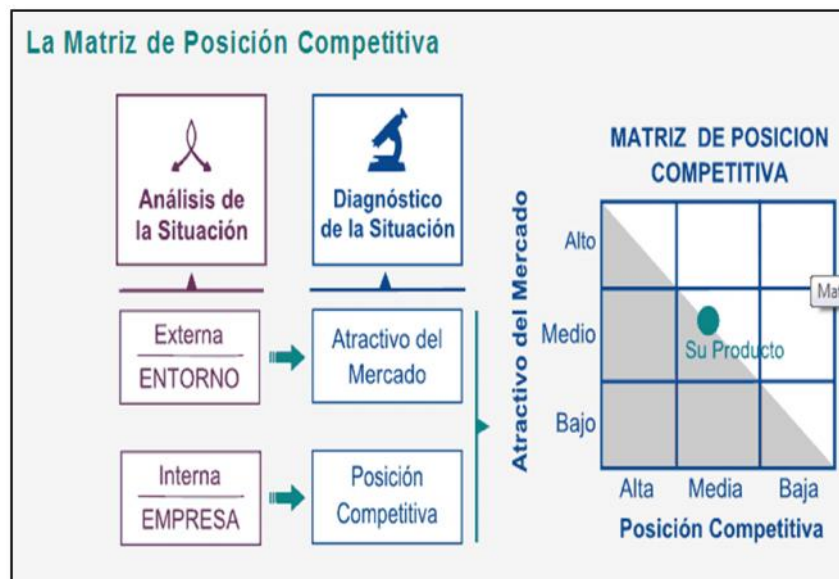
La Matriz de Posición Competitiva

Análisis de la Situación

Diagnóstico de la Situación

Externa
ENTORNO

Atractivo del Mercado

Interna
EMPRESA

Posición Competitiva

MATRIZ DE POSICION COMPETITIVA

Atractivo del Mercado

Alto
Medio
Bajo

Su Producto

Ma

Alta
Media
Baja

Posición Competitiva